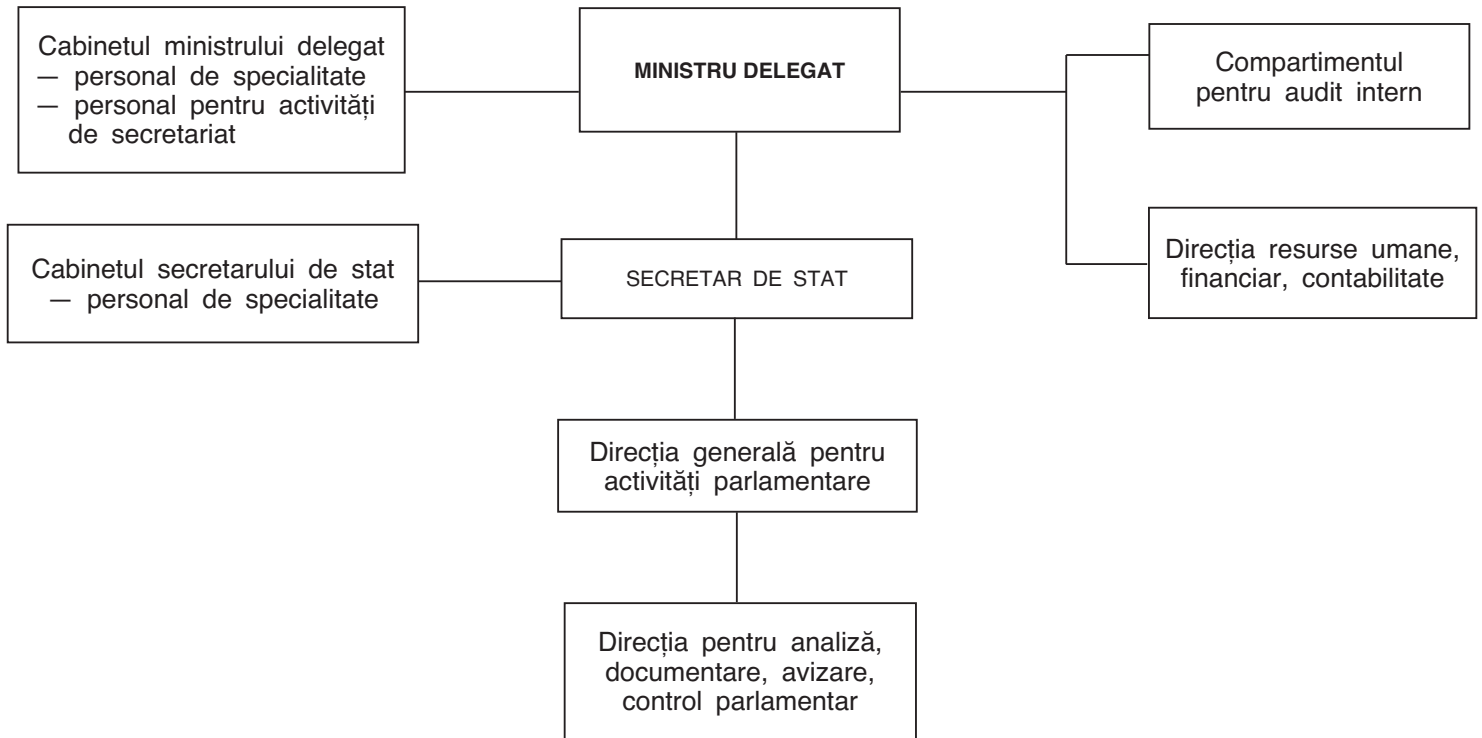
Cabinetul ministrului delegat
— personal de specialitate
— personal pentru activități de secretariat

MINISTRU DELEGAT

Compartimentul pentru audit intern

Cabinetul secretarului de stat
— personal de specialitate

SECRETAR DE STAT

Direcția resurse umane, financiar, contabilitate

Direcția generală pentru activități parlamentare

Direcția pentru analiză, documentare, avizare, control parlamentar